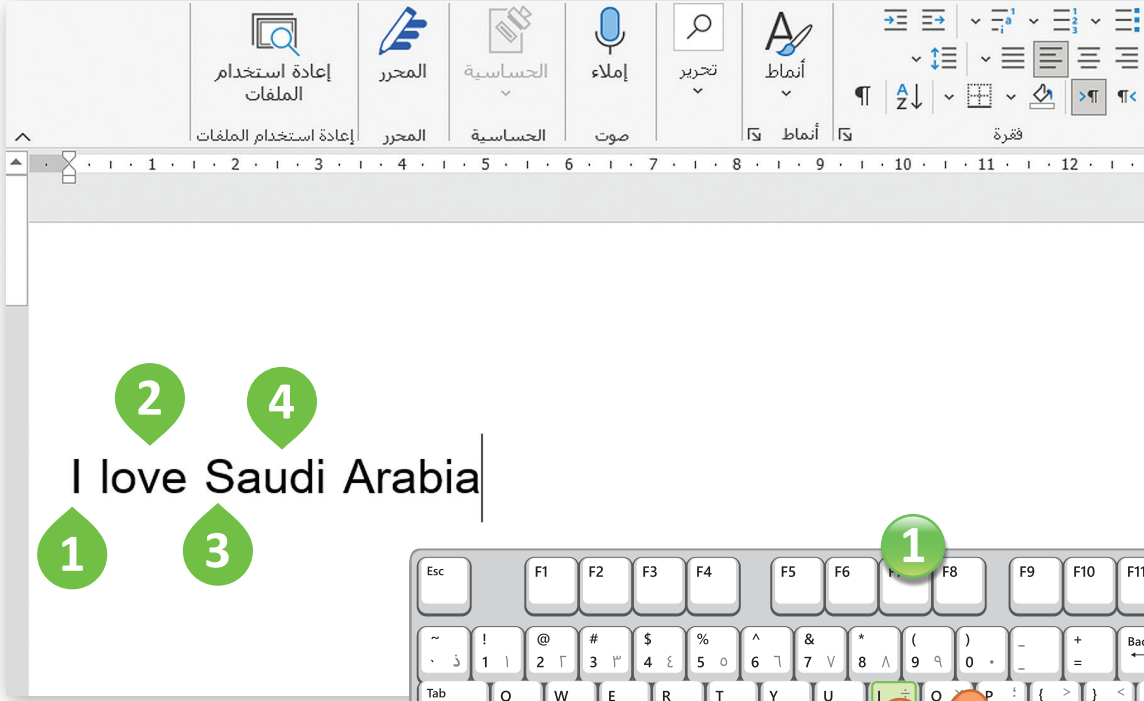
إعادة استخدام الملفات
المحرر
الحساسية
إملاء
تحرير
أنماط
إعادة استخدام الملفات
المحرر
الحساسية
صوت
أنماط
فقرة

· 1 · 2 · 3 · 4 · 5 · 6 · 7 · 8 · 9 · 10 · 11 · 12 ·

2
4
I love Saudi Arabia
1
3
1

Esc
F1
F2
F3
F4
F5
F6
F7
F8
F9
F10
F11
~
`
ذ
!
1
١
@
2
٢
#
3
٣
$
4
٤
%
5
٥
^
6
٦
&
7
٧
*
8
٨
(
9
٩
)
0
٠
_
-
+
=
Back
Tab
Q
W
E
R
T
Y
U
I
O
P
{
}